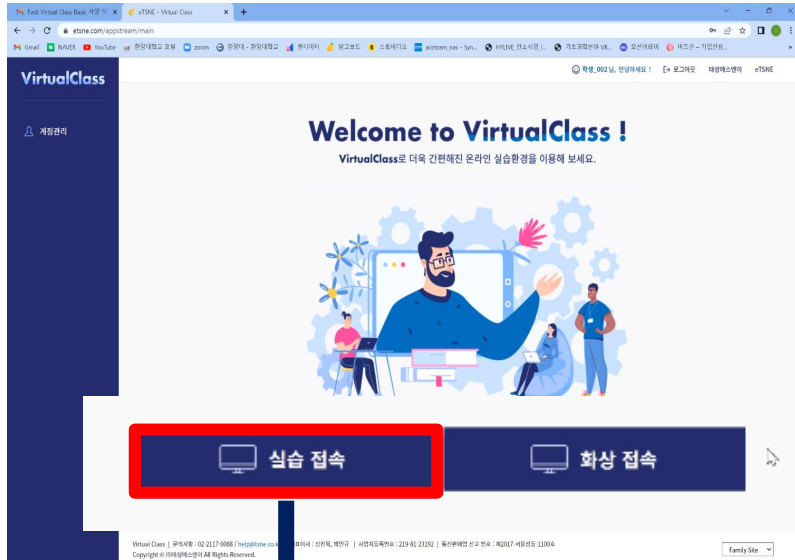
Fwd: Virtual Class Basic 사용 안 ×
eTSNE - Virtual Class ×
+

etsne.com/appstream/main

Gmail NAVER YouTube 한양대학교 포털 zoom 한양대 - 한양대학교 퀸티피티 알고보드 스포티디오 acetoom_nas - Syn... HYLIVE_인소시일 | ... 기초과학분야 VR... 오션어레이 버즈콘 – 기업관용...

VirtualClass

학생_002 님, 안녕하세요 ! 로그아웃 매정에스엔이 eTSNE

계정관리

Welcome to VirtualClass !

VirtualClass로 더욱 간편해진 온라인 실습환경을 이용해 보세요.

실습 접속

화상 접속

Virtual Class | 문의사항 : 02-2117-0068 / help@tsne.co.kr 대표이사 : 신찬욱, 백민규 | 사업자등록번호 : 219-81-23192 | 통신판매업 신고 번호 : 제2017-서울성동-1100호

Copyright © 더매정에스엔이 All Rights Reserved.

Family Site